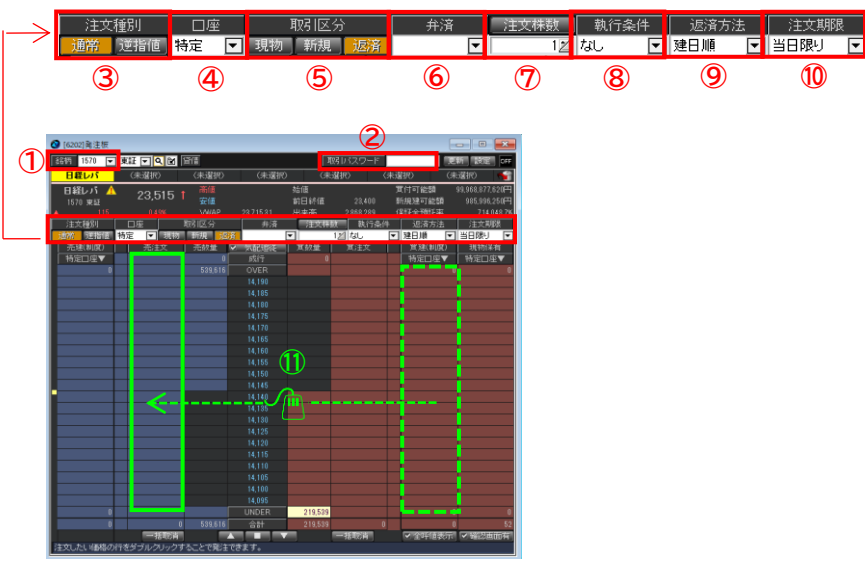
注文種別 | 口座 | 取引区分 | 弁済 | 注文株数 | 執行条件 | 返済方法 | 注文期限
通常 逆指値 | 特定 | 現物 新規 返済 | | 1 | なし | 建日順 | 当日限り

③ ④ ⑤ ⑥ ⑦ ⑧ ⑨ ⑩

①
②

[6202] 発注板
銘柄 1570 東証 登録
取引パスワード 更新 設定 OFF
日経レバ (未選択) (未選択) (未選択) (未選択) (未選択) (未選択)
日経レバ 23,515 ↑ 高値 安値 VWAP 23,715.81 始値 前日終値 23,400 出来高 2,868,289 買付可能額 99,968,877,620円 新規建可能額 985,996,250円 保証金預託率 714,049.2%
1570 東証 115 0.49%
注文種別 口座 取引区分 弁済 注文株数 執行条件 返済方法 注文期限
通常 逆指値 特定 現物 新規 返済 1 なし 建日順 当日限り
売建(制度) 売注文 売数量 気配値 買数量 買注文 買建(制度) 現物保有
特定口座▼ 特定口座▼ 特定口座▼
0 0 0
539,616 OVER
14,190
14,185
14,180
14,175
14,170
14,165
14,160
14,155
14,150
14,145
14,140
14,135
14,130
14,125
14,120
14,115
14,110
14,105
14,100
14,095
UNDER 219,539
0 0 539,616 合計 219,539 0 0 52
⑪
一括取消 一括取消 全件値表示 端に画面有
注文したい価格の行をダブルクリックすることで発注できます。